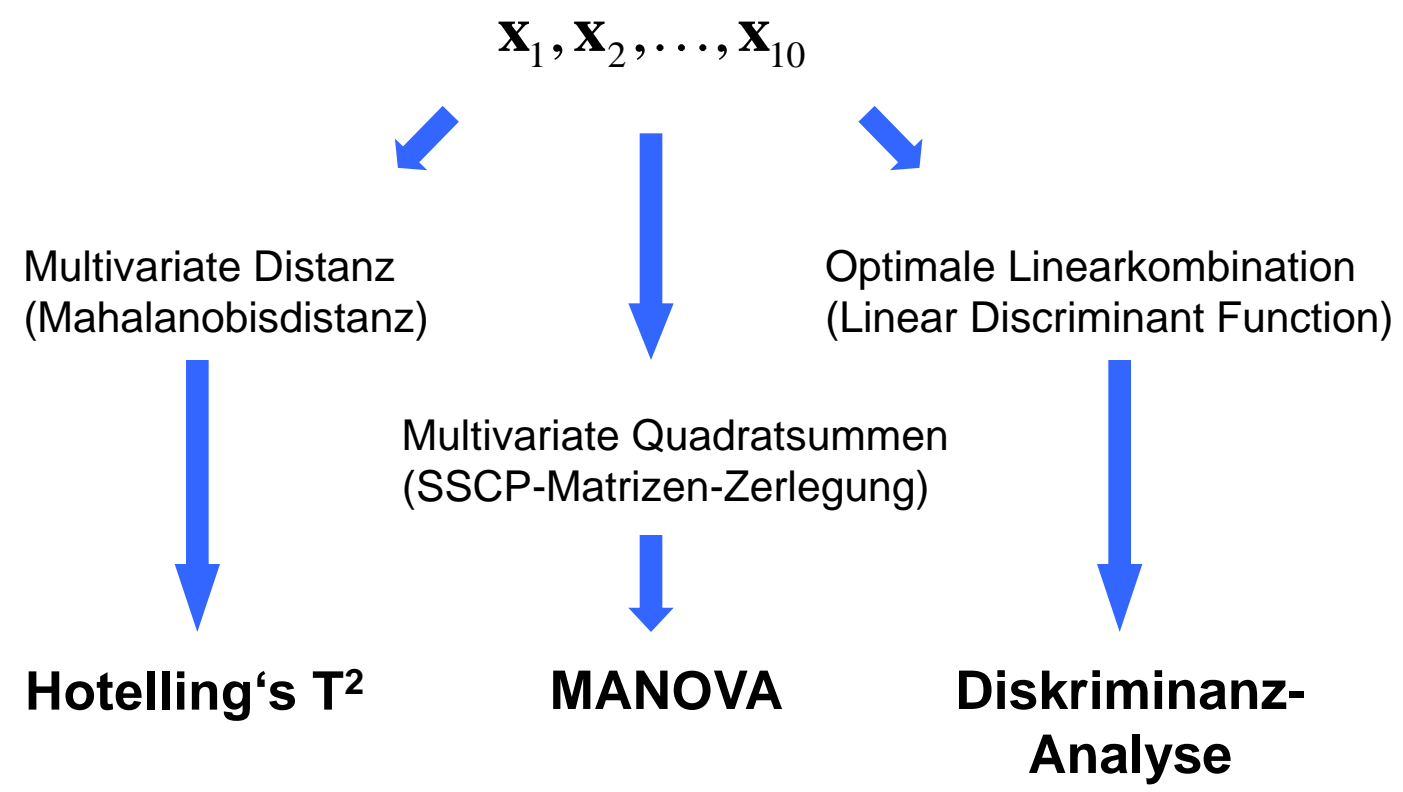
$\mathbf{x}_1, \mathbf{x}_2, \ldots, \mathbf{x}_{10}$

Multivariate Distanz (Mahalanobisdistanz)

Multivariate Quadratsummen (SSCP-Matrizen-Zerlegung)

Optimale Linearkombination (Linear Discriminant Function)

Hotelling‘s $T^2$

MANOVA

Diskriminanz-Analyse